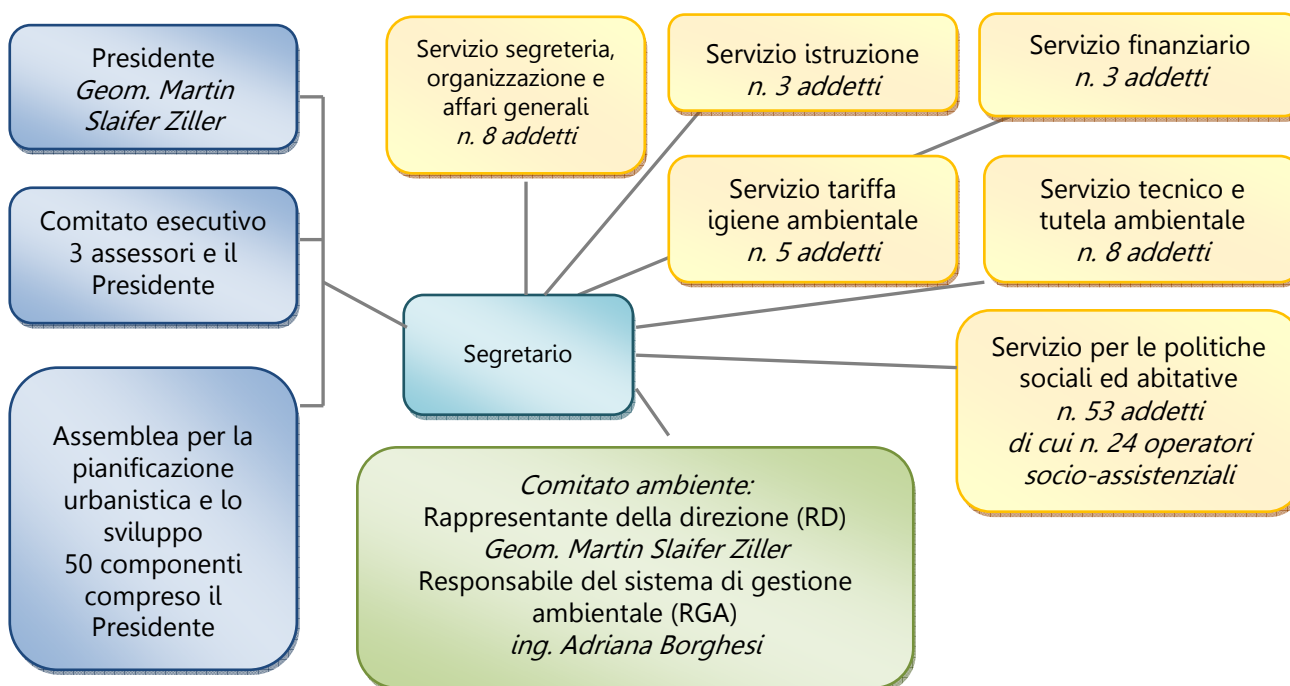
Presidente
*Geom. Martin Slaifer Ziller*

Comitato esecutivo
3 assessori e il Presidente

Assemblea per la pianificazione urbanistica e lo sviluppo
50 componenti compreso il Presidente

Servizio segreteria, organizzazione e affari generali
*n. 8 addetti*

Servizio istruzione
*n. 3 addetti*

Servizio finanziario
*n. 3 addetti*

Servizio tariffa igiene ambientale
*n. 5 addetti*

Servizio tecnico e tutela ambientale
*n. 8 addetti*

Segretario

Servizio per le politiche sociali ed abitative
*n. 53 addetti*
*di cui n. 24 operatori socio-assistenziali*

*Comitato ambiente:*
Rappresentante della direzione (RD)
*Geom. Martin Slaifer Ziller*
Responsabile del sistema di gestione ambientale (RGA)
*ing. Adriana Borghesi*